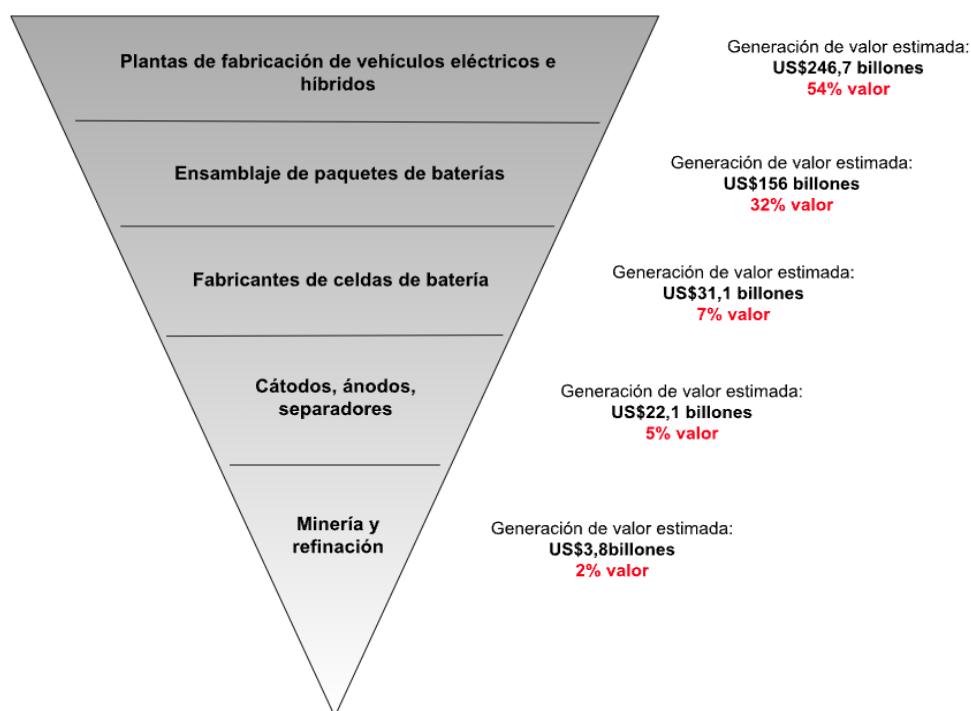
Plantas de fabricación de vehículos eléctricos e híbridos

Generación de valor estimada:
US$246,7 billones
54% valor

Ensamblaje de paquetes de baterías

Generación de valor estimada:
US$156 billones
32% valor

Fabricantes de celdas de batería

Generación de valor estimada:
US$31,1 billones
7% valor

Cátodos, ánodos, separadores

Generación de valor estimada:
US$22,1 billones
5% valor

Minería y refinación

Generación de valor estimada:
US$3,8billones
2% valor